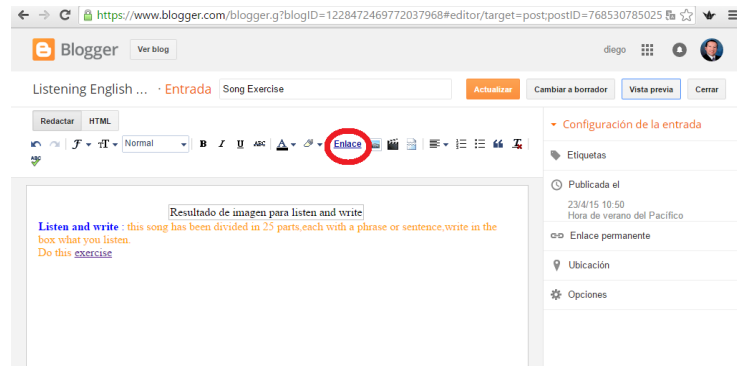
https://www.blogger.com/blogger.g?blogID=1228472469772037968#editor/target=post;postID=768530785025

Blogger Ver blog diego

Listening English ... · Entrada Song Exercise Actualizar Cambiar a borrador Vista previa Cerrar

Redactar HTML

Normal B I U Enlace

Resultado de imagen para listen and write

Listen and write : this song has been divided in 25 parts,each with a phrase or sentence,write in the box what you listen.
Do this exercise

Configuración de la entrada

Etiquetas

Publicada el
23/4/15 10:50
Hora de verano del Pacífico

Enlace permanente

Ubicación

Opciones